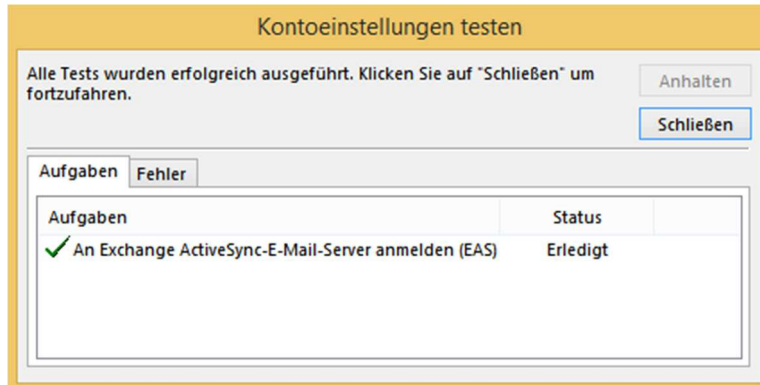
Kontoeinstellungen testen

Alle Tests wurden erfolgreich ausgeführt. Klicken Sie auf "Schließen" um fortzufahren.

Anhalten

Schließen

Aufgaben | Fehler

| Aufgaben | Status |
|---|---|
| ✓ An Exchange ActiveSync-E-Mail-Server anmelden (EAS) | Erledigt |